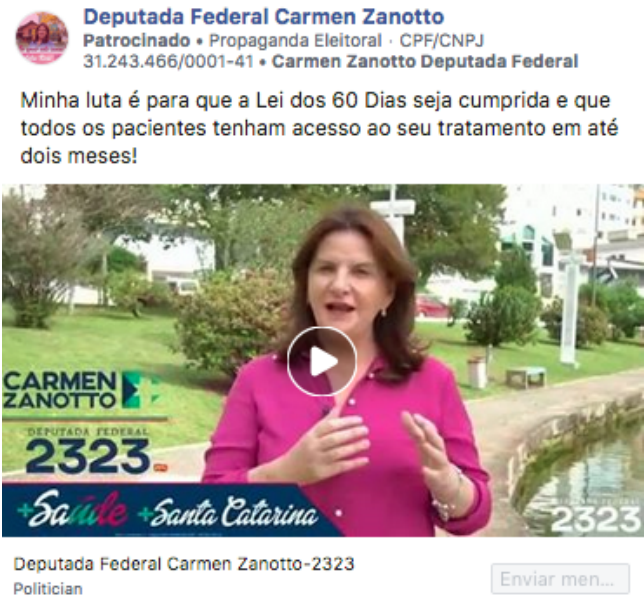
Deputada Federal Carmen Zanotto
Patrocinado • Propaganda Eleitoral · CPF/CNPJ 31.243.466/0001-41 • Carmen Zanotto Deputada Federal

Minha luta é para que a Lei dos 60 Dias seja cumprida e que todos os pacientes tenham acesso ao seu tratamento em até dois meses!

CARMEN ZANOTTO
DEPUTADA FEDERAL
2323
+Saúde +Santa Catarina
2323

Deputada Federal Carmen Zanotto-2323
Politician
Enviar men...